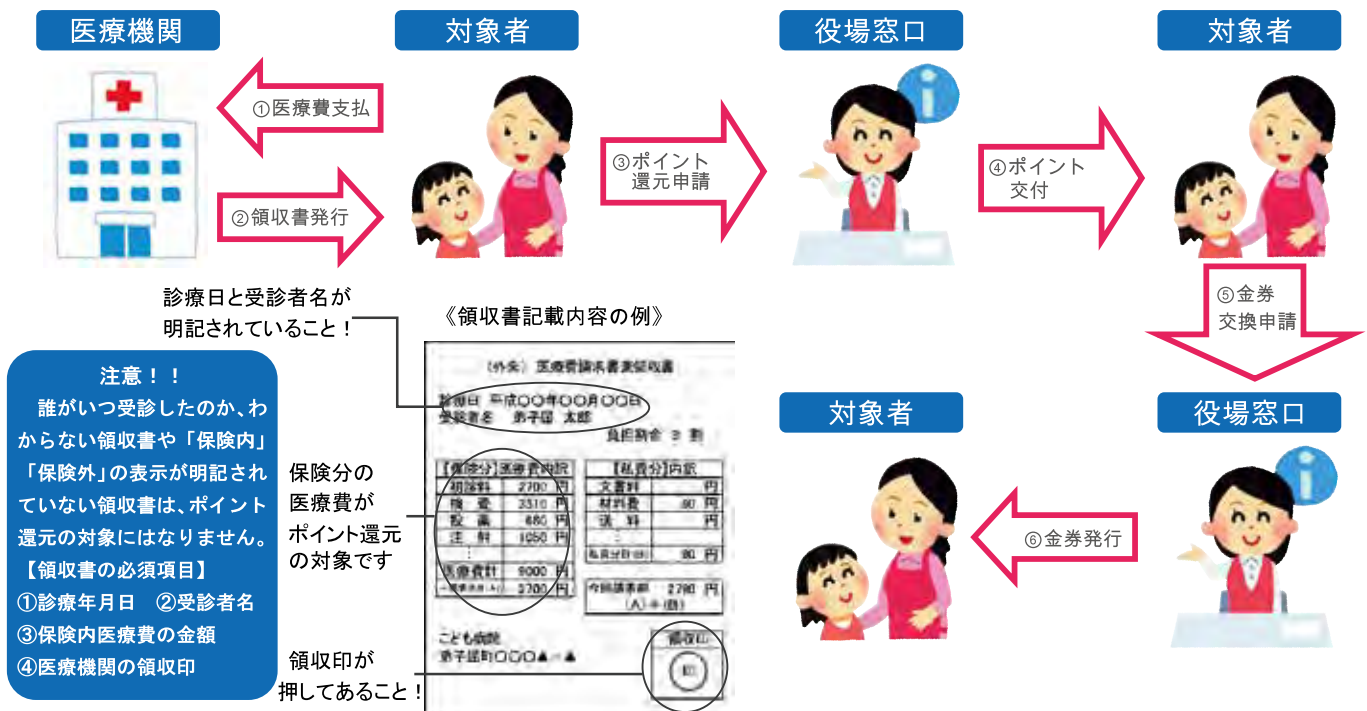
医療機関

対象者

役場窓口

対象者

①医療費支払

②領収書発行

③ポイント還元申請

④ポイント交付

⑤金券交換申請

対象者

役場窓口

⑥金券発行

診療日と受診者名が明記されていること！

《領収書記載内容の例》

(外来) 医療費請求書兼領収書

診療日 平成○○年○○月○○日
受診者名 弟子屈 太郎

負担割合 3 割

| 【保険分】 | 医療費内訳 |
|---|---|
| 初診料 | 2700 円 |
| 検査 | 3310 円 |
| 投薬 | 480 円 |
| 注射 | 1050 円 |
| ： | |
| 医療費計 | 9000 円 |
| 一部負担金(A) | 2700 円 |

| 【私費分】 | 内訳 |
|---|---|
| 文書料 | 円 |
| 材料費 | 80 円 |
| 送料 | 円 |
| ： | |
| 私費分計(B) | 80 円 |

今回請求額 2780 円
(A)+(B)

こども病院
弟子屈町○○○▲－▲

領収印

印

注意！！
誰がいつ受診したのか、わからない領収書や「保険内」「保険外」の表示が明記されていない領収書は、ポイント還元の対象にはなりません。
【領収書の必須項目】
①診療年月日　②受診者名
③保険内医療費の金額
④医療機関の領収印

保険分の医療費がポイント還元の対象です

領収印が押してあること！